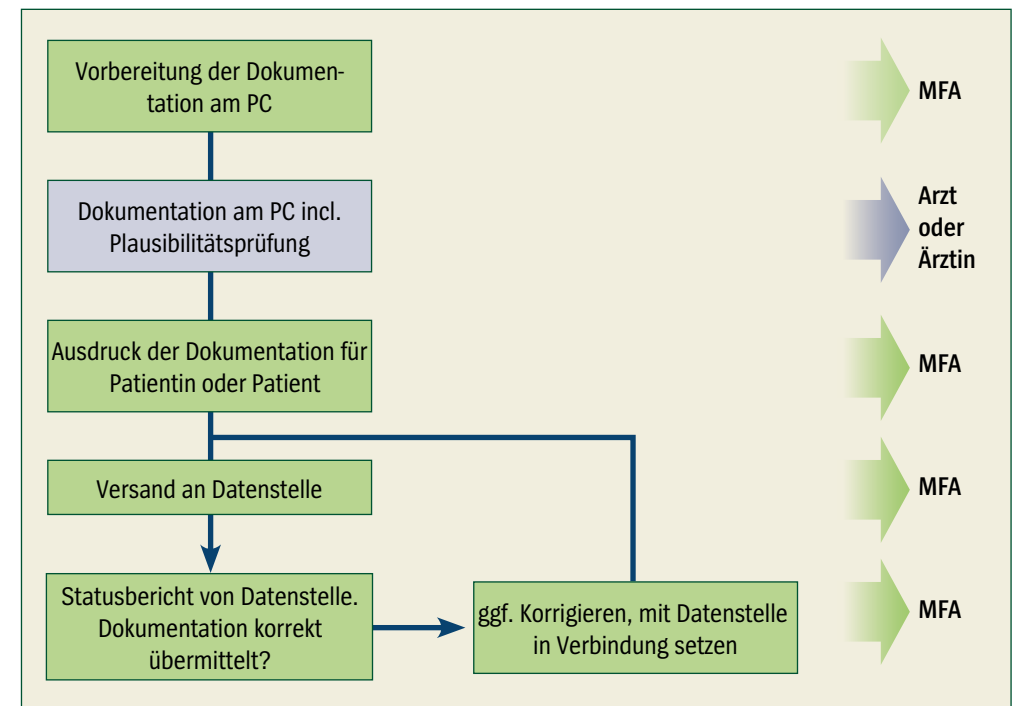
Vorbereitung der Dokumentation am PC

MFA

Dokumentation am PC incl. Plausibilitätsprüfung

Arzt oder Ärztin

Ausdruck der Dokumentation für Patientin oder Patient

MFA

Versand an Datenstelle

MFA

Statusbericht von Datenstelle. Dokumentation korrekt übermittelt?

ggf. Korrigieren, mit Datenstelle in Verbindung setzen

MFA